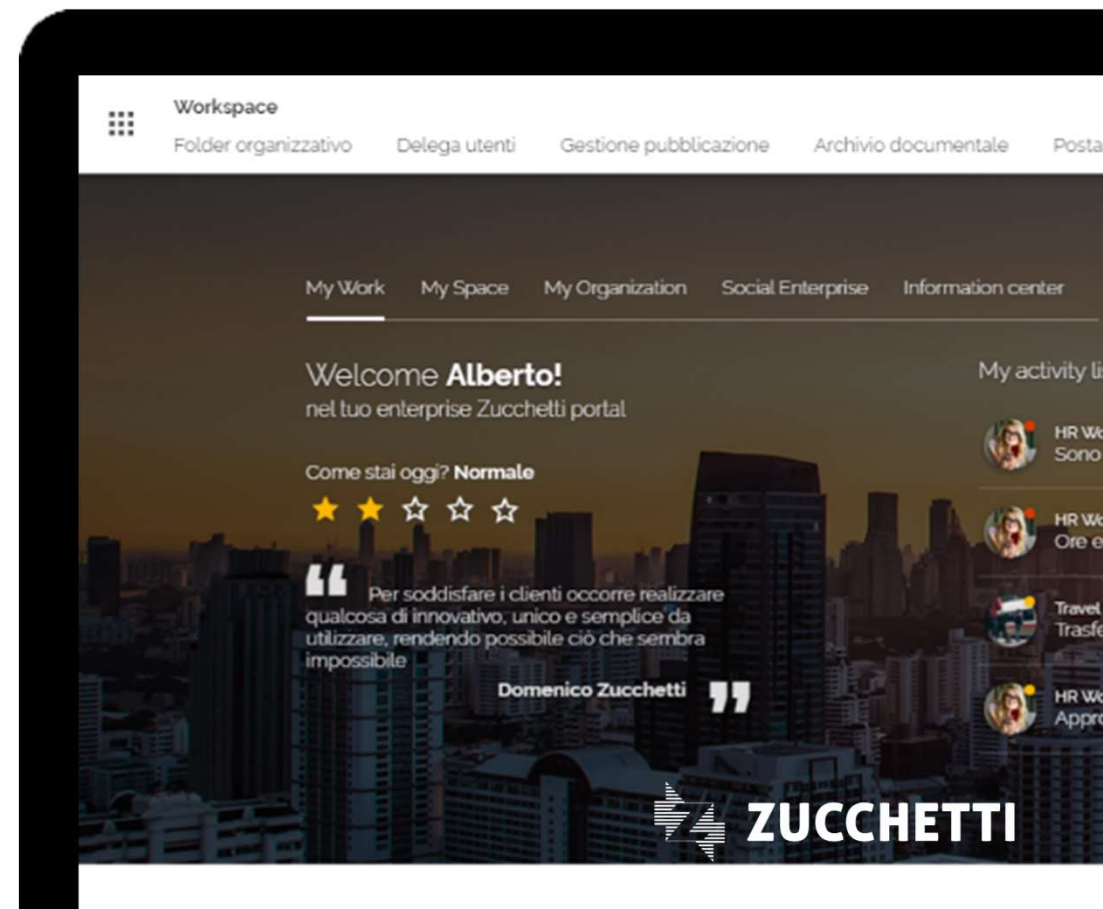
Workspace

Folder organizzativo Delega utenti Gestione pubblicazione Archivio documentale Posta

My Work My Space My Organization Social Enterprise Information center

Welcome **Alberto!**
nel tuo enterprise Zucchetti portal

Come stai oggi? **Normale**

Per soddisfare i clienti occorre realizzare qualcosa di innovativo, unico e semplice da utilizzare, rendendo possibile ciò che sembra impossibile

Domenico Zucchetti

My activity li

HR Wo
Sono

HR Wo
Ore e

Travel
Trasfe

HR Wo
Appro

ZUCCHETTI